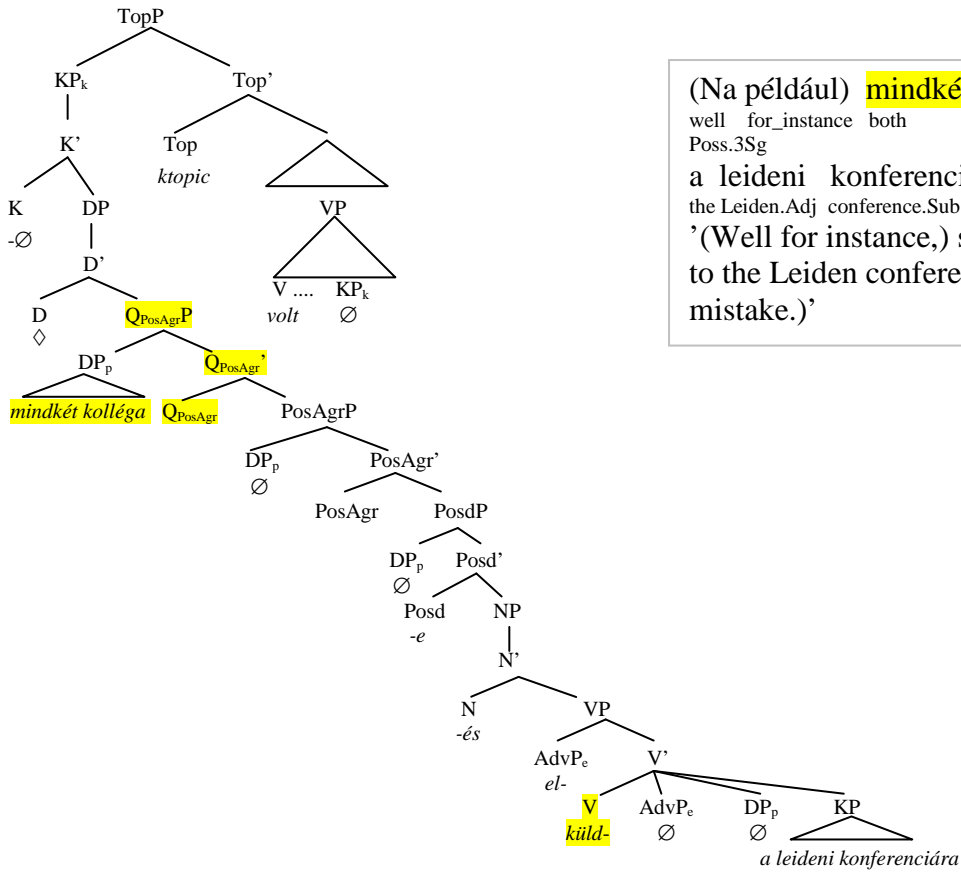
TopP

KP$_k$ Top'

K' Top $k$topic

K DP VP
-∅

D'

D $Q_{PosAgr}P$ V .... KP$_k$
◊ volt ∅

DP$_p$ $Q_{PosAgr}$'

mindkét kolléga $Q_{PosAgr}$ PosAgrP

DP$_p$ PosAgr'
∅

PosAgr PosdP

DP$_p$ Posd'
∅

Posd NP
-e

N'

N VP
-és

AdvP$_e$ V'
el-

V AdvP$_e$ DP$_p$ KP
küld- ∅ ∅ a leideni konferenciára

(Na például) mindké
well for_instance both
Poss.3Sg
a leideni konferenci
the Leiden.Adj conference.Sub
'(Well for instance,)
to the Leiden confere
mistake.)'